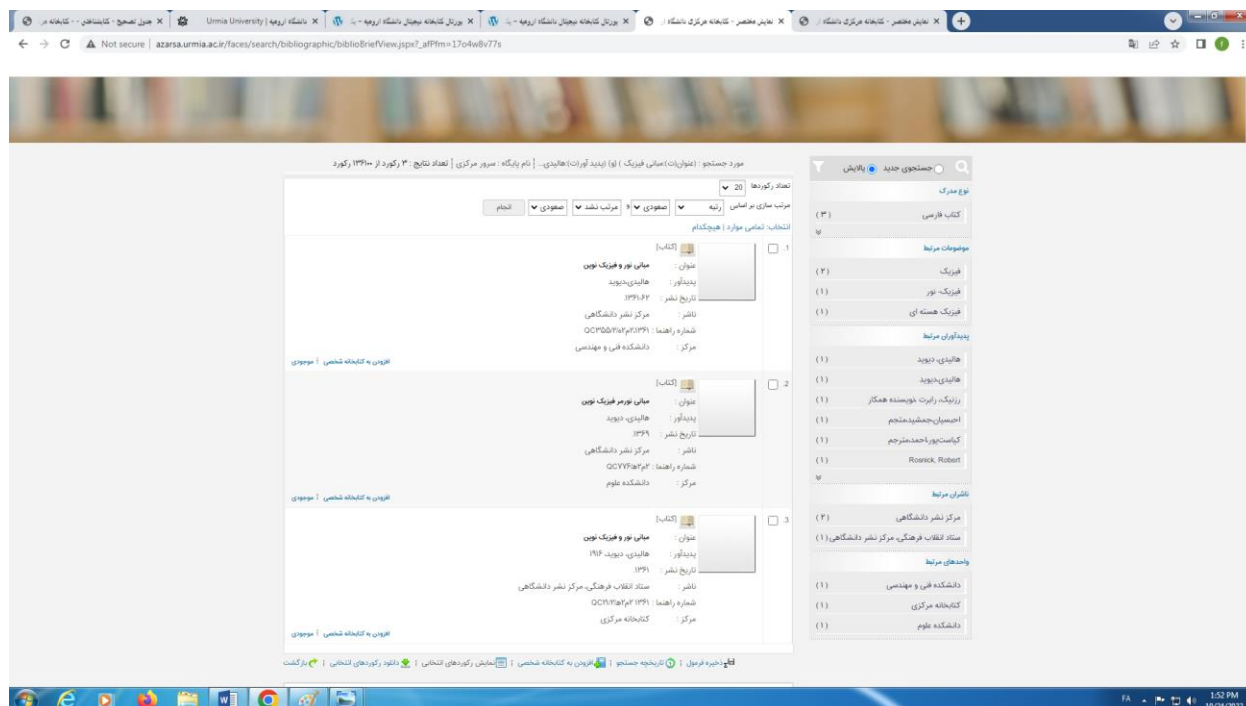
نمایش مختصر - کتابخانه مرکزی دانشگاه | نمایش مختصر - کتابخانه مرکزی دانشگاه | پورتال کتابخانه دیجیتال دانشگاه ارومیه | پورتال کتابخانه دیجیتال دانشگاه ارومیه | دانشگاه ارومیه | Urmia University | جدول تصحیح - کتابشناسی | کتابخانه مر

Not secure | azarsa.urmia.ac.ir/faces/search/bibliographic/biblioBriefView.jspx?_afPfm=17o4w8v77s

جستجوی جدید پالایش

نوع مدرک
کتاب فارسی (۳)

موضوعات مرتبط
فیزیک (۲)
فیزیک- نور (۱)
فیزیک هسته ای (۱)

پدیدآوران مرتبط
هالیدی، دیوید (۱)
هالیدی،دیوید (۱)
رزنیک، رابرت نویسنده همکار (۱)
احمدیان،جمشید،مترجم (۱)
کیاست‌پور،احمد،مترجم (۱)
Resnick, Robert (۱)

ناشران مرتبط
مرکز نشر دانشگاهی (۲)
ستاد انقلاب فرهنگی، مرکز نشر دانشگاهی (۱)

واحدهای مرتبط
دانشکده فنی و مهندسی (۱)
کتابخانه مرکزی (۱)
دانشکده علوم (۱)

مورد جستجو : (عنوان(ات):مبانی فیزیک ) (و) (پدید آور(ان):هالیدی... | نام پایگاه : سرور مرکزی | تعداد نتایج : ۳ رکورد از ۱۳۶۱۰۰ رکورد

تعداد رکوردها 20
مرتب سازی بر اساس رتبه صعودی و مرتب نشد صعودی انجام
انتخاب: تمامی موارد | هیچکدام

1 [کتاب]
عنوان : مبانی نور و فیزیک نوین
پدیدآور : هالیدی،دیوید
تاریخ نشر : ۱۳۶۱،۶۲
ناشر : مرکز نشر دانشگاهی
شماره راهنما : QC۳۵۵/۲ه۲م۲ ۱۳۶۱
مرکز : دانشکده فنی و مهندسی
افزودن به کتابخانه شخصی | موجودی

2 [کتاب]
عنوان : مبانی نورمر فیزیک نوین
پدیدآور : هالیدی، دیوید
تاریخ نشر : ۱۳۶۹
ناشر : مرکز نشر دانشگاهی
شماره راهنما : QC۷۷۶ه۲م۲
مرکز : دانشکده علوم
افزودن به کتابخانه شخصی | موجودی

3 [کتاب]
عنوان : مبانی نور و فیزیک نوین
پدیدآور : هالیدی، دیوید، ۱۹۱۶
تاریخ نشر : ۱۳۶۱
ناشر : ستاد انقلاب فرهنگی، مرکز نشر دانشگاهی
شماره راهنما : QC۲۱/۲ه۲م۲ ۱۳۶۱
مرکز : کتابخانه مرکزی
افزودن به کتابخانه شخصی | موجودی

ذخیره فرمول | تاریخچه جستجو | افزودن به کتابخانه شخصی | نمایش رکوردهای انتخابی | دانلود رکوردهای انتخابی | بازگشت

FA 1:52 PM